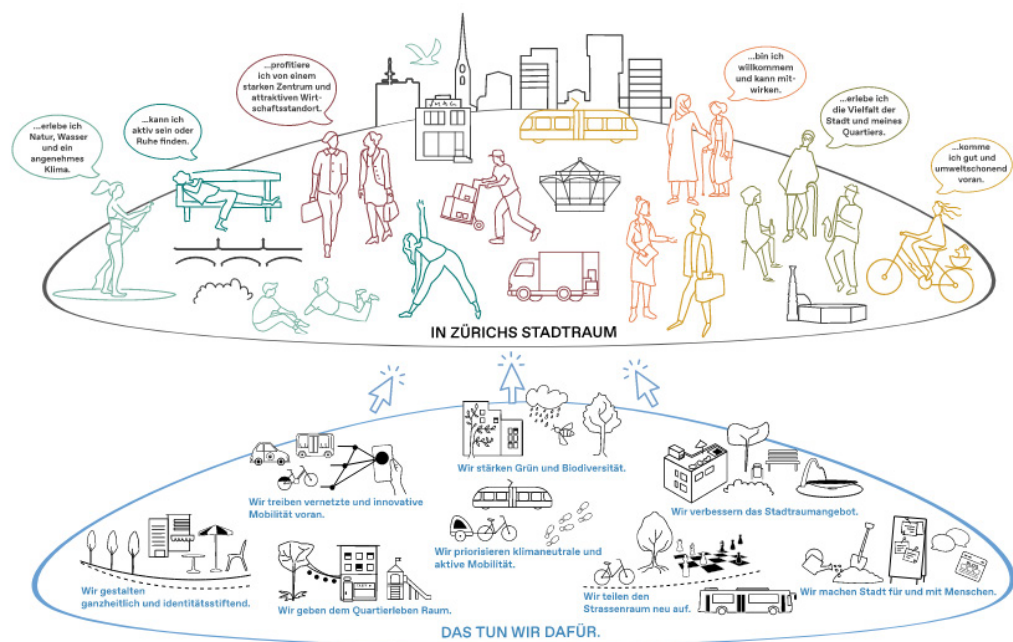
...erlebe ich Natur, Wasser und ein angenehmes Klima.

...kann ich aktiv sein oder Ruhe finden.

...profitiere ich von einem starken Zentrum und attraktiven Wirtschaftsstandort.

...bin ich willkommen und kann mitwirken.

...erlebe ich die Vielfalt der Stadt und meines Quartiers.

...komme ich gut und umweltschonend voran.

IN ZÜRICHS STADTRAUM

Wir stärken Grün und Biodiversität.

Wir treiben vernetzte und innovative Mobilität voran.

Wir verbessern das Stadtraumangebot.

Wir priorisieren klimaneutrale und aktive Mobilität.

Wir gestalten ganzheitlich und identitätsstiftend.

Wir geben dem Quartierleben Raum.

Wir teilen den Strassenraum neu auf.

Wir machen Stadt für und mit Menschen.

DAS TUN WIR DAFÜR.